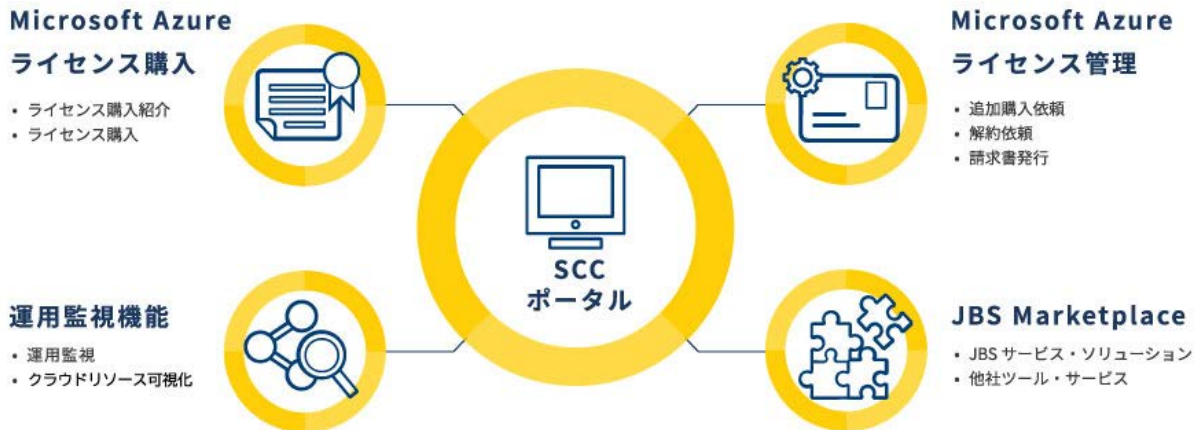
Microsoft Azure
ライセンス購入

• ライセンス購入紹介
• ライセンス購入

Microsoft Azure
ライセンス管理

• 追加購入依頼
• 解約依頼
• 請求書発行

SCC
ポータル

運用監視機能

• 運用監視
• クラウドリソース可視化

JBS Marketplace

• JBS サービス・ソリューション
• 他社ツール・サービス